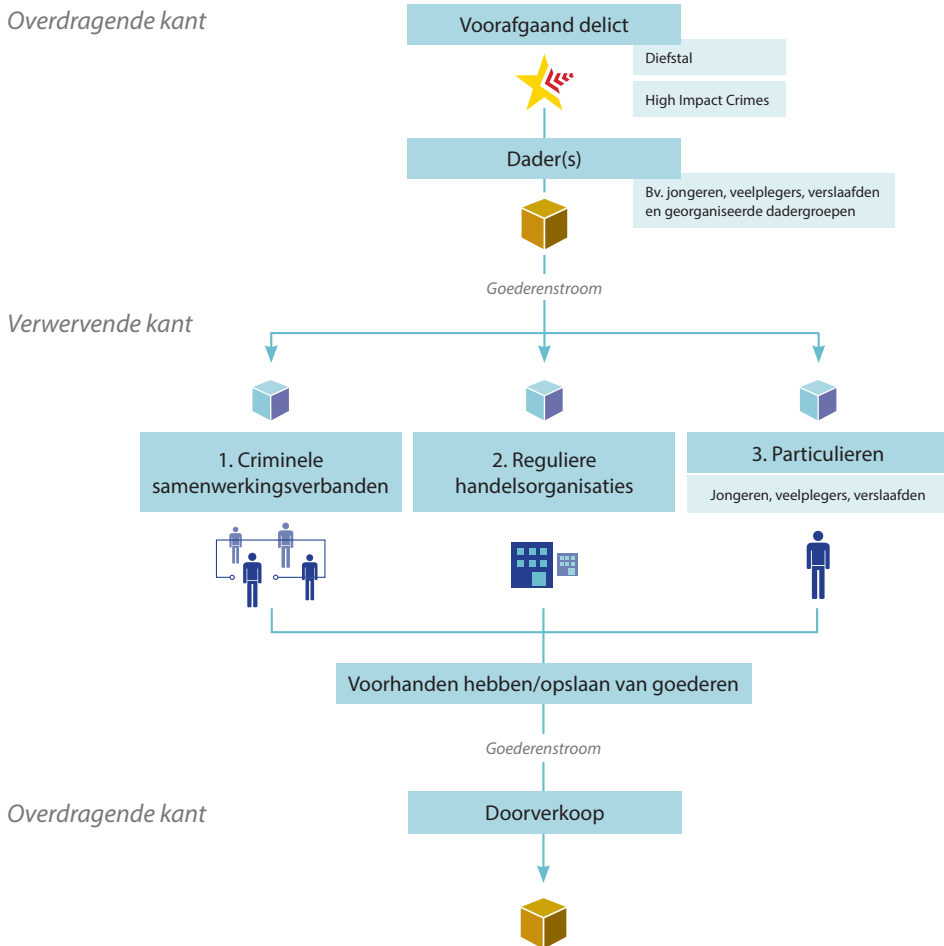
Overdragende kant

Voorafgaand delict

Diefstal

High Impact Crimes

Dader(s)

Bv. jongeren, veelplegers, verslaafden en georganiseerde dadergroepen

Goederenstroom

Verwervende kant

1. Criminele samenwerkingsverbanden

2. Reguliere handelsorganisaties

3. Particulieren

Jongeren, veelplegers, verslaafden

Voorhanden hebben/opslaan van goederen

Goederenstroom

Overdragende kant

Doorverkoop